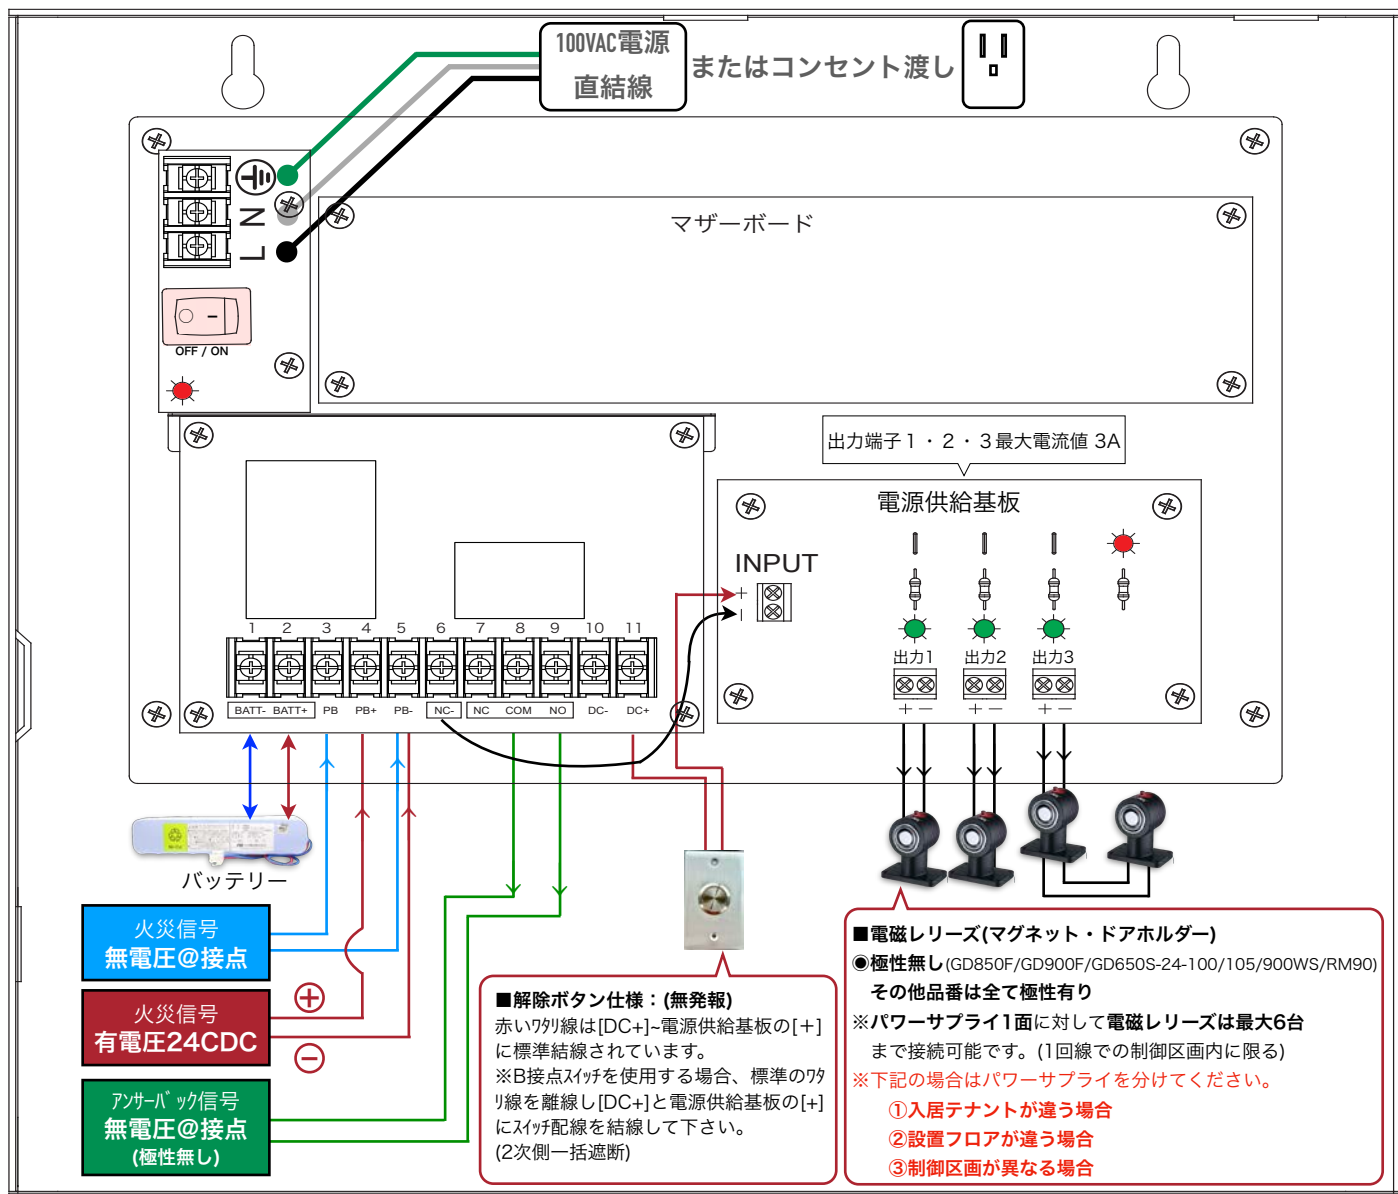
100VAC電源
直結線

またはコンセント渡し

N
L

OFF / ON

マザーボード

出力端子１・２・３最大電流値 3A

電源供給基板

INPUT
+
-

出力1
出力2
出力3
+ −
+ −
+ −

1 2 3 4 5 6 7 8 9 10 11
BATT- BATT+ PB PB+ PB- NC- NC COM NO DC- DC+

バッテリー

火災信号
無電圧@接点

火災信号
有電圧24CDC

⊕
⊖

ｱﾝｻｰﾊﾞｯｸ信号
無電圧@接点
(極性無し)

■解除ボタン仕様：(無発報)
赤いﾜﾀﾘ線は[DC+]~電源供給基板の[+]に標準結線されています。
※B接点ｽｲｯﾁを使用する場合、標準のﾜﾀﾘ線を離線し[DC+]と電源供給基板の[+]にｽｲｯﾁ配線を結線して下さい。
(2次側一括遮断)

■電磁レリーズ(マグネット・ドアホルダー)
●極性無し(GD850F/GD900F/GD650S-24-100/105/900WS/RM90)
その他品番は全て極性有り
※パワーサプライ1面に対して電磁レリーズは最大6台まで接続可能です。(1回線での制御区画内に限る)
※下記の場合はパワーサプライを分けてください。
①入居テナントが違う場合
②設置フロアが違う場合
③制御区画が異なる場合